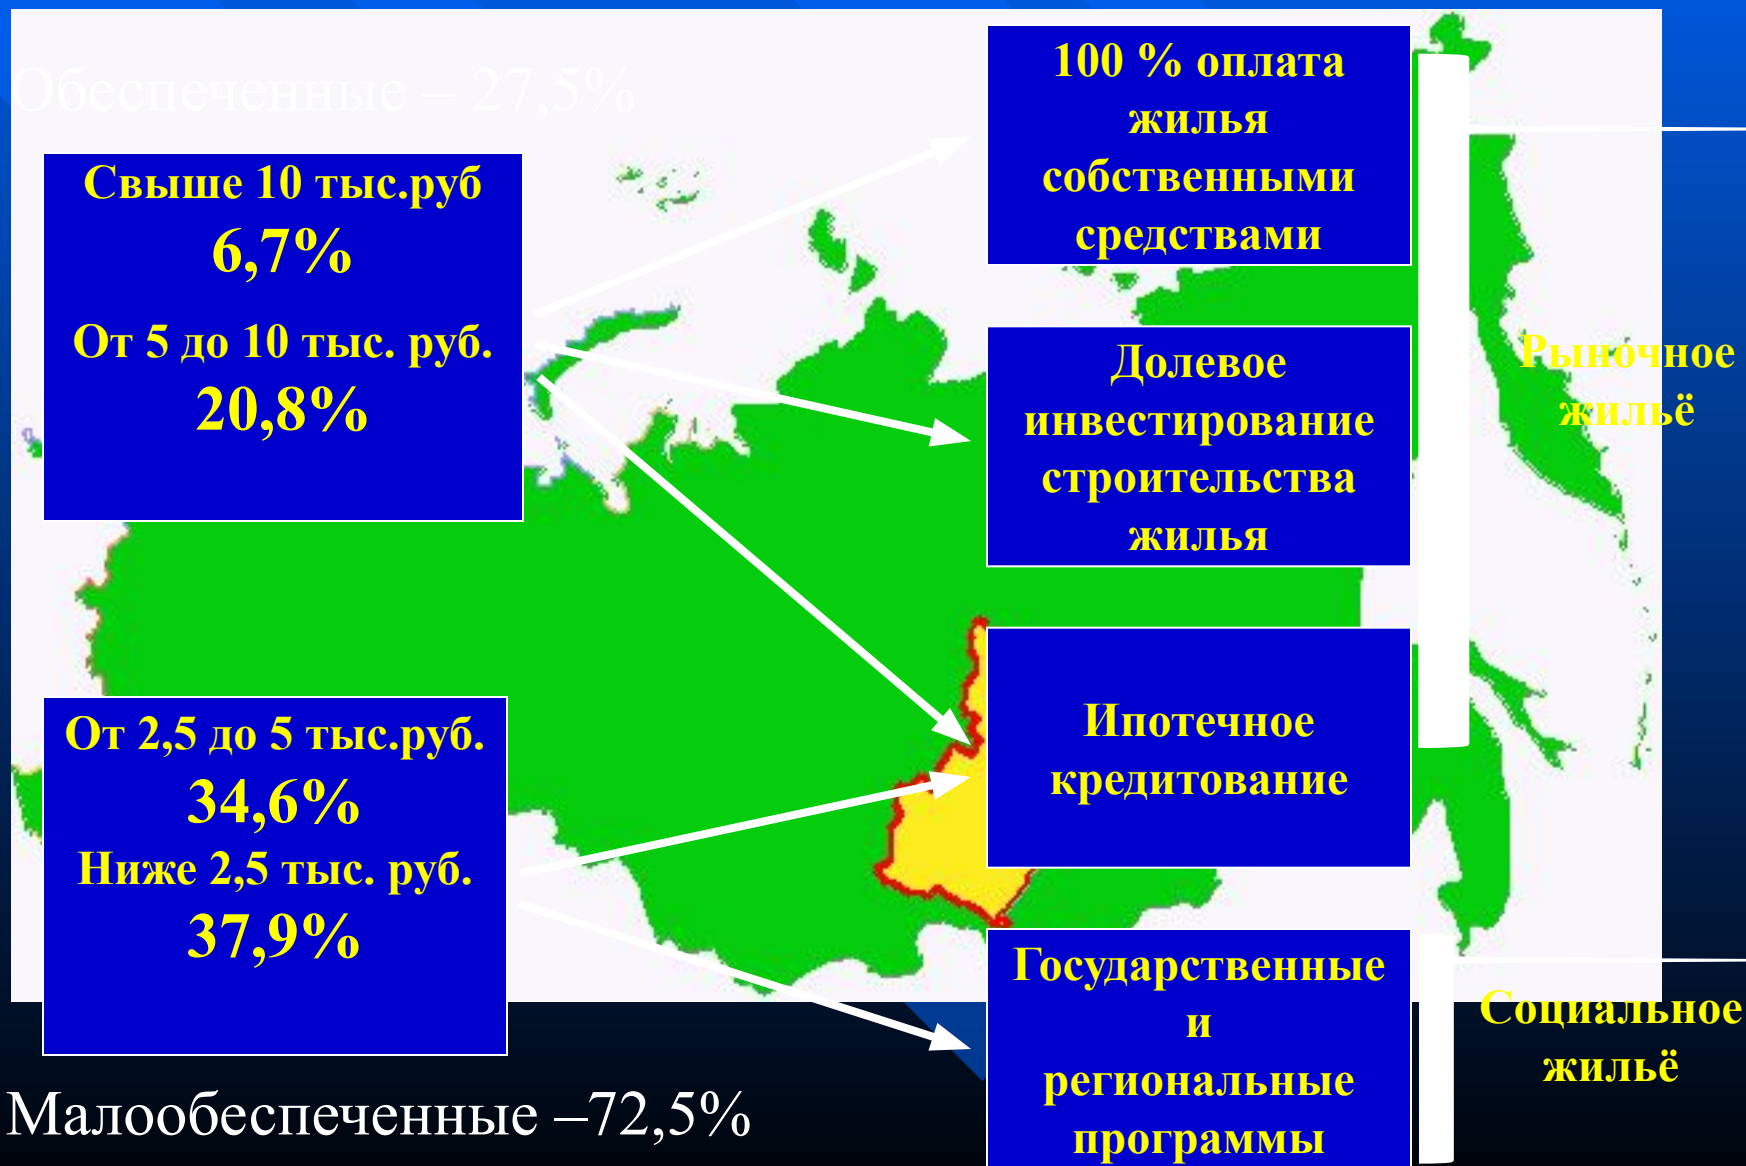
Обеспеченные – 27,5%

Свыше 10 тыс.руб
6,7%
От 5 до 10 тыс. руб.
20,8%

От 2,5 до 5 тыс.руб.
34,6%
Ниже 2,5 тыс. руб.
37,9%

Малообеспеченные –72,5%

100 % оплата жилья собственными средствами

Долевое инвестирование строительства жилья

Ипотечное кредитование

Государственные и региональные программы

Рыночное жильё

Социальное жильё